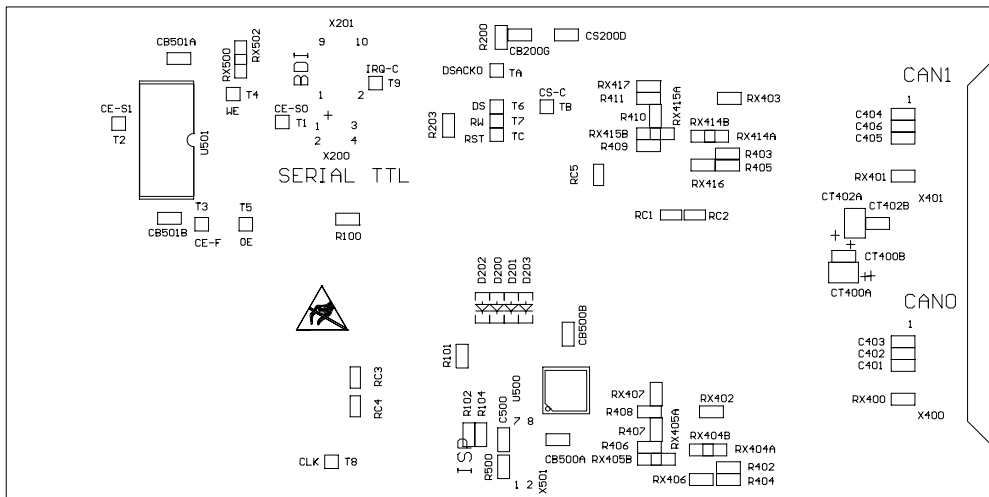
CB501A
RX500
RX502
X201
9
10
BDI
IRQ-C
T9
1
2
T4
WE
CE-S1
T2
CE-S0
T1
+
1
3
2
4
X200
U501
SERIAL TTL
T3
T5
CB501B
CE-F
OE
R100
R200
CB200G
CS200D
DSACK0
TA
DS
T6
RW
T7
RST
TC
R203
CS-C
TB
RX417
R411
R410
RX415A
RX403
RX415B
RX414B
RX414A
R409
R403
R405
RX416
RC5
RC1
RC2
CAN1
1
C404
C406
C405
RX401
CT402A
X401
CT402B
+
+
CT400B
+
CT400A
CAN0
1
C403
C402
C401
RX400
X400
D202
D200
D201
D203
CB500B
R101
U500
RC3
RC4
R102
R104
C500
7
8
RX407
R408
R407
RX405A
RX402
RX404B
RX404A
R406
RX405B
R402
R404
RX406
ISP
CB500A
R500
1
2
X501
CLK
T8